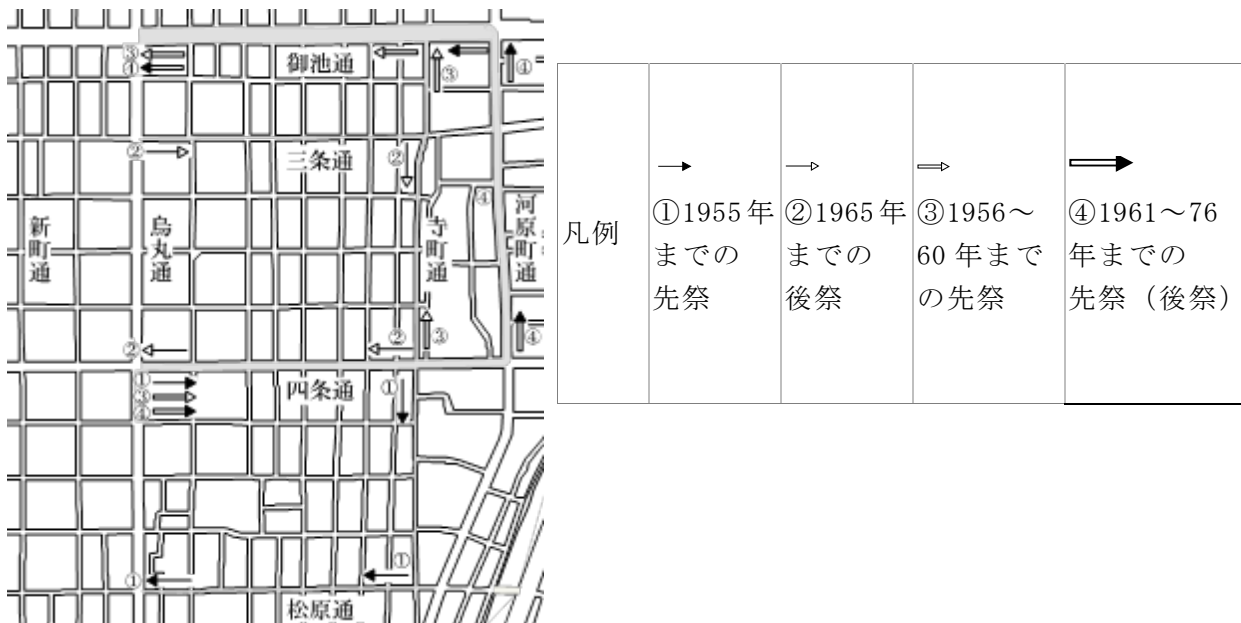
③
①
御池通
③
①
②
三条通
②
④
新町通
烏丸通
寺町通
河原町通
②
②
③
④
①
③
④
四条通
①
①
①
松原通

| 凡例 | ①1955年までの先祭 | ②1965年までの後祭 | ③1956～60年までの先祭 | ④1961～76年までの先祭（後祭） |
|---|---|---|---|---|